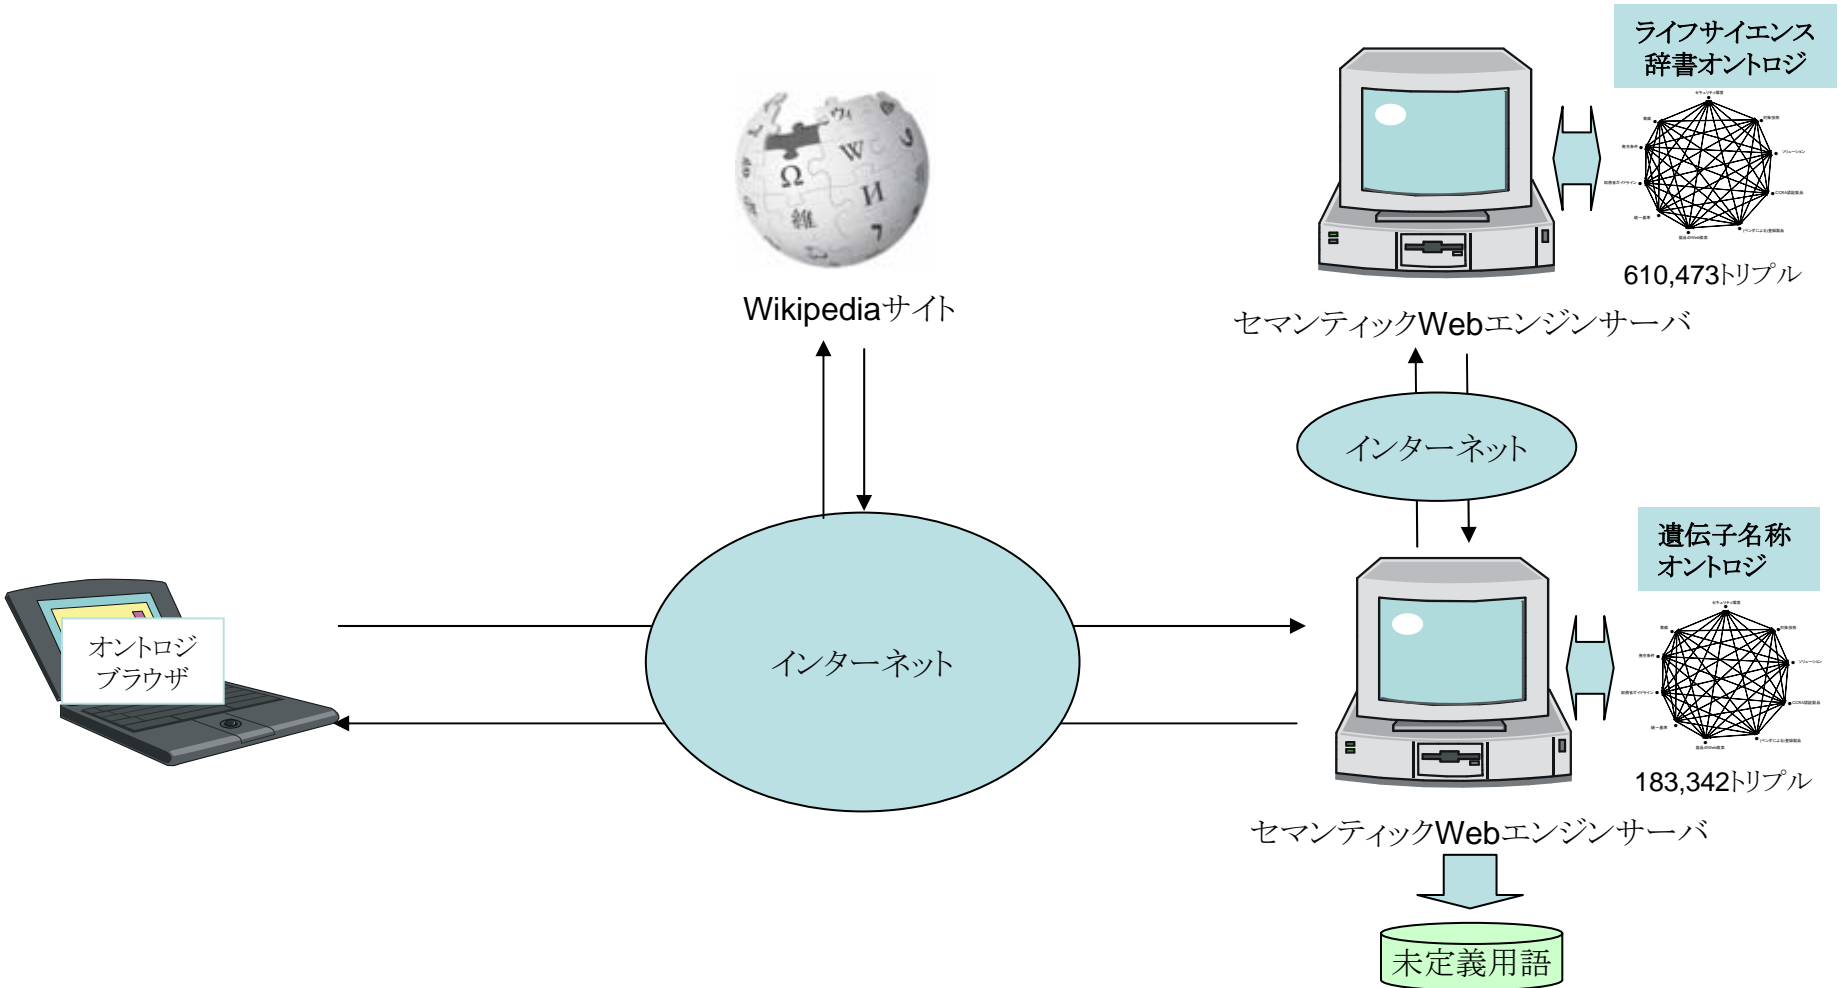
ライフサイエンス
辞書オントロジ

610,473トリプル

セマンティックWebエンジンサーバ

Wikipediaサイト

インターネット

遺伝子名称
オントロジ

オントロジ
ブラウザ

インターネット

183,342トリプル

セマンティックWebエンジンサーバ

未定義用語